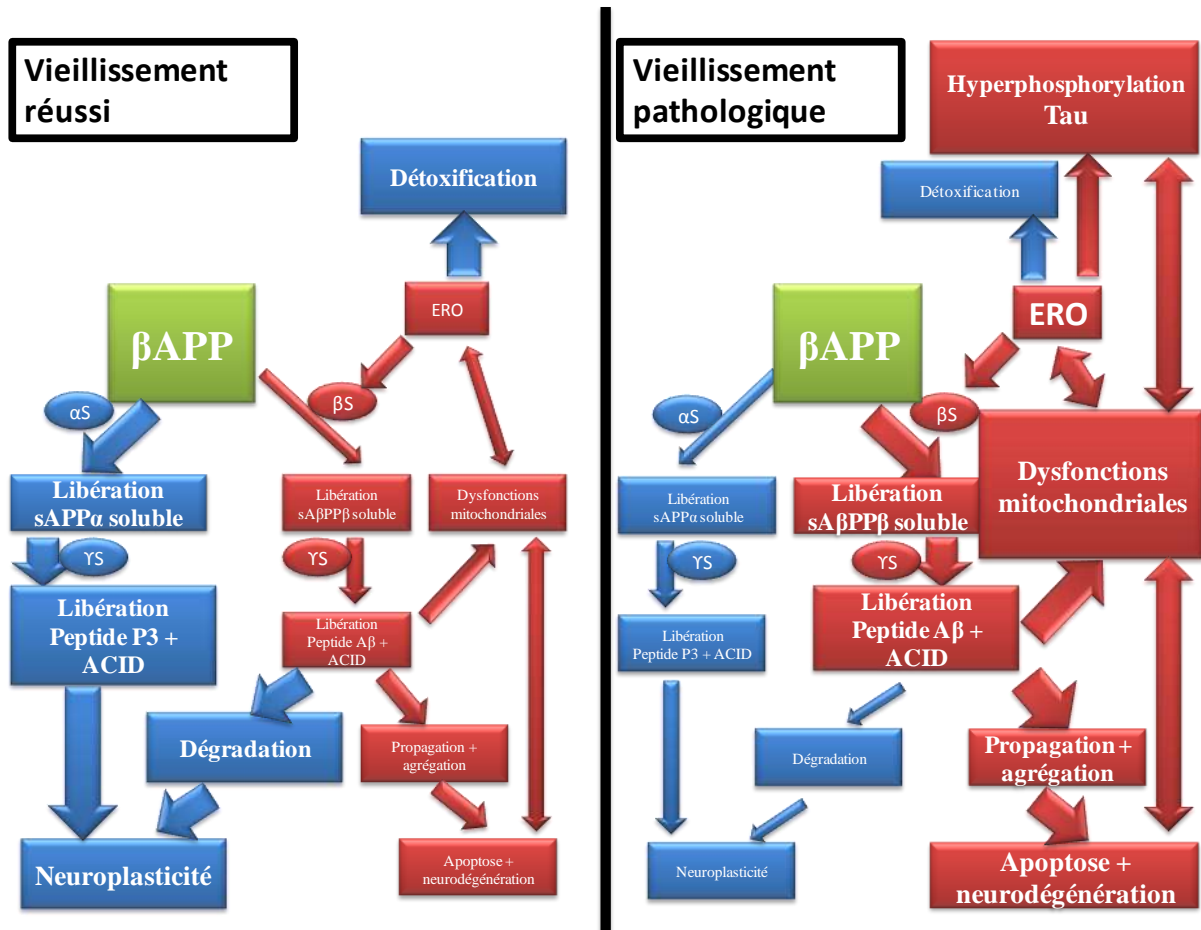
Vieillissement réussi

Détoxification

βAPP

ERO

αS

βS

Libération sAPPα soluble

Libération sAβPPβ soluble

Dysfonctions mitochondriales

ϒS

ϒS

Libération Peptide P3 + ACID

Libération Peptide Aβ + ACID

Dégradation

Propagation + agrégation

Neuroplasticité

Apoptose + neurodégénération

Vieillissement pathologique

Hyperphosphorylation Tau

Détoxification

βAPP

ERO

αS

βS

Dysfonctions mitochondriales

Libération sAPPα soluble

Libération sAβPPβ soluble

ϒS

ϒS

Libération Peptide P3 + ACID

Libération Peptide Aβ + ACID

Dégradation

Propagation + agrégation

Neuroplasticité

Apoptose + neurodégénération